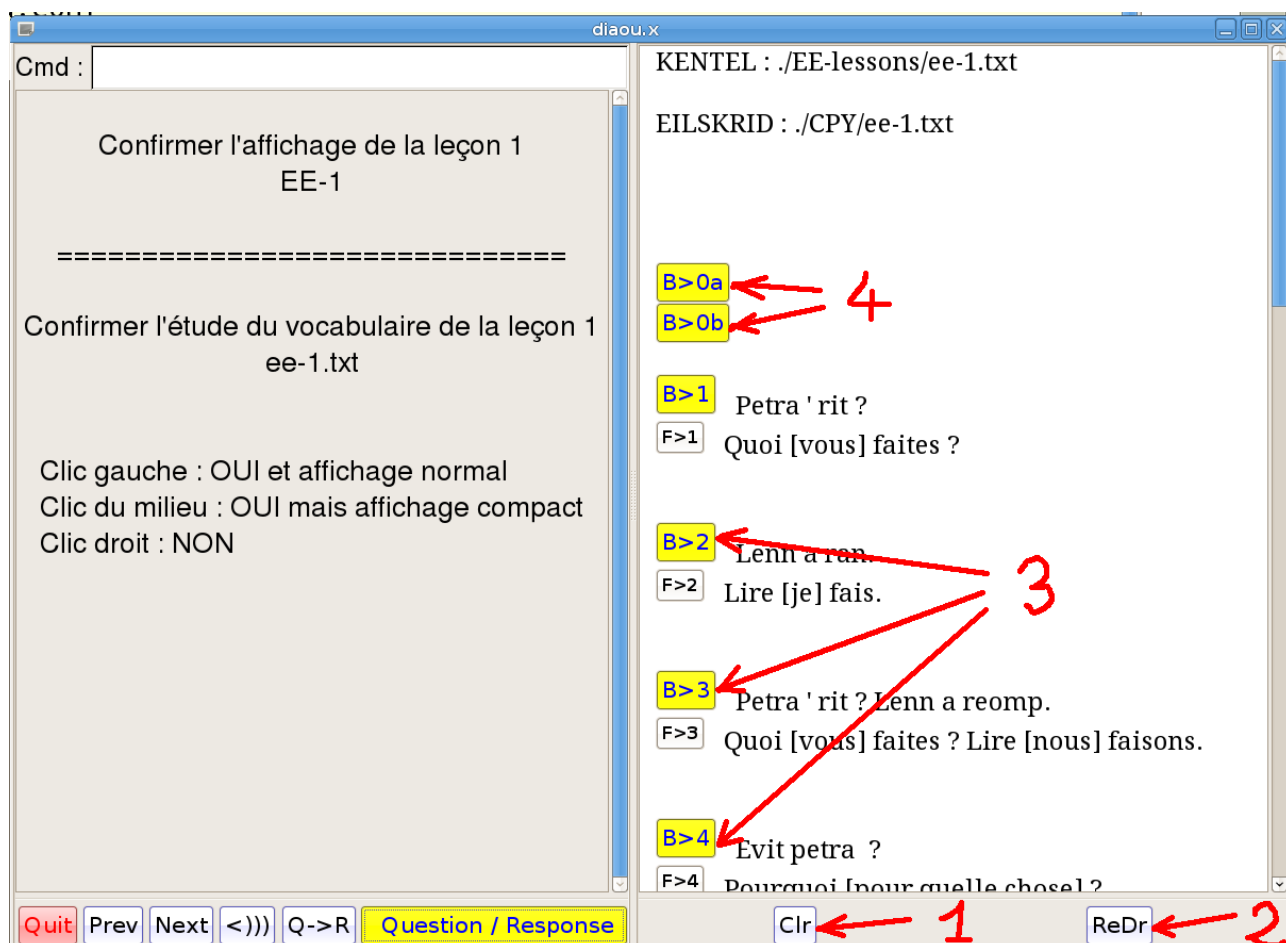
diaou.x

Cmd :

Confirmer l'affichage de la leçon 1
EE-1

==============================

Confirmer l'étude du vocabulaire de la leçon 1
ee-1.txt

Clic gauche : OUI et affichage normal
Clic du milieu : OUI mais affichage compact
Clic droit : NON

Quit Prev Next <))) Q->R Question / Response

KENTEL : ./EE-lessons/ee-1.txt

EILSKRID : ./CPY/ee-1.txt

B>0a
B>0b
4

B>1 Petra ' rit ?
F>1 Quoi [vous] faites ?

B>2 Lenn a ran.
F>2 Lire [je] fais.

3

B>3 Petra ' rit ? Lenn a reomp.
F>3 Quoi [vous] faites ? Lire [nous] faisons.

B>4 Evit petra ?
F>4 Pourquoi [pour quelle chose] ?

Clr 1 ReDr 2